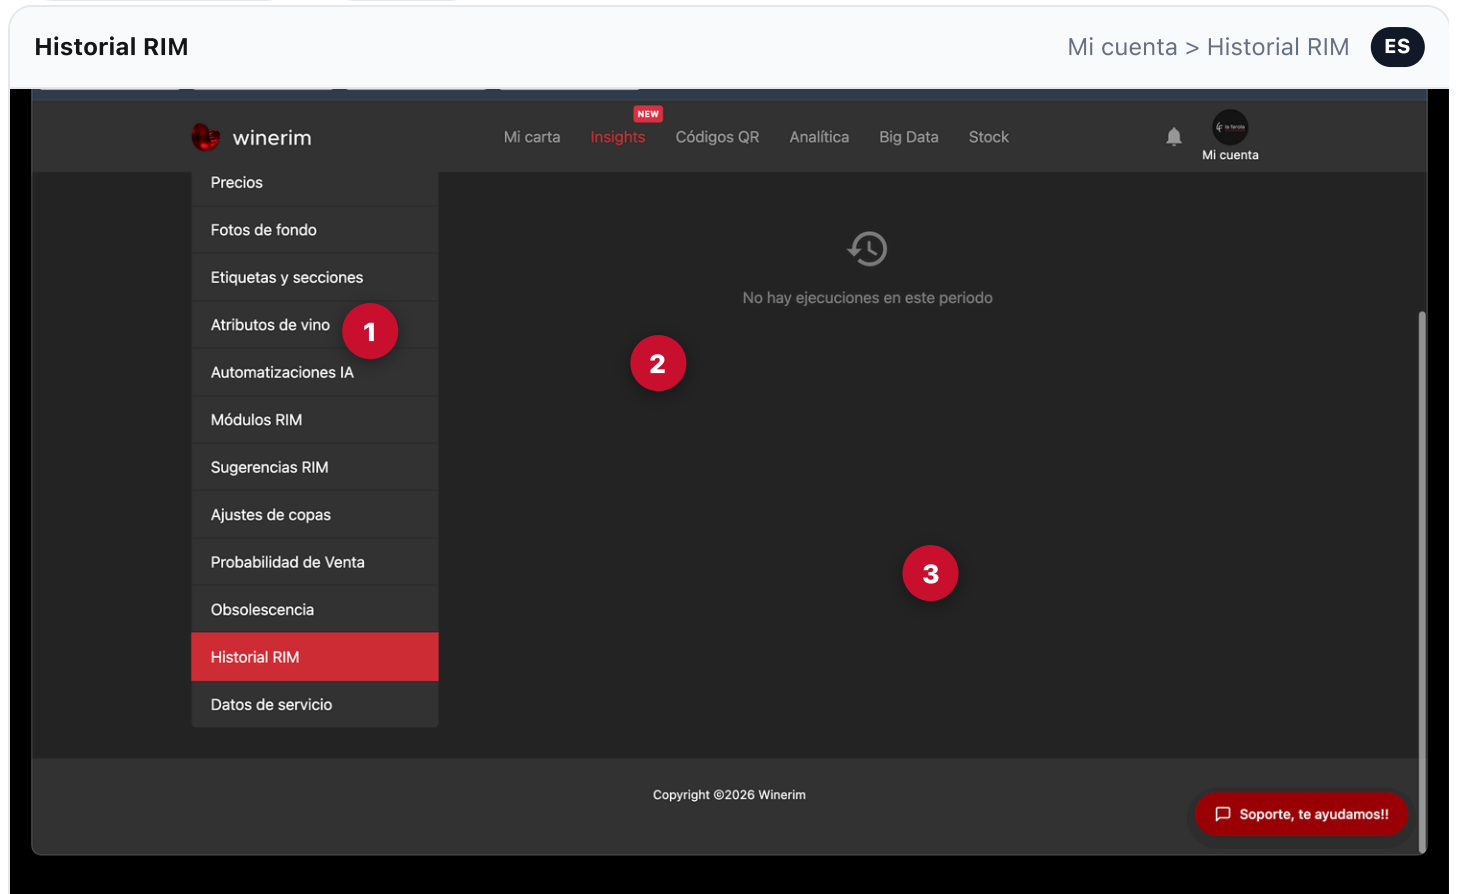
Historial RIM

Mi cuenta > Historial RIM

ES

winerim

Mi carta

NEW

Insights

Códigos QR

Analítica

Big Data

Stock

Mi cuenta

Precios

Fotos de fondo

Etiquetas y secciones

Atributos de vino

1

Automatizaciones IA

Módulos RIM

Sugerencias RIM

Ajustes de copas

Probabilidad de Venta

Obsolescencia

Historial RIM

Datos de servicio

No hay ejecuciones en este periodo

2

3

Copyright ©2026 Winerim

Soporte, te ayudamos!!